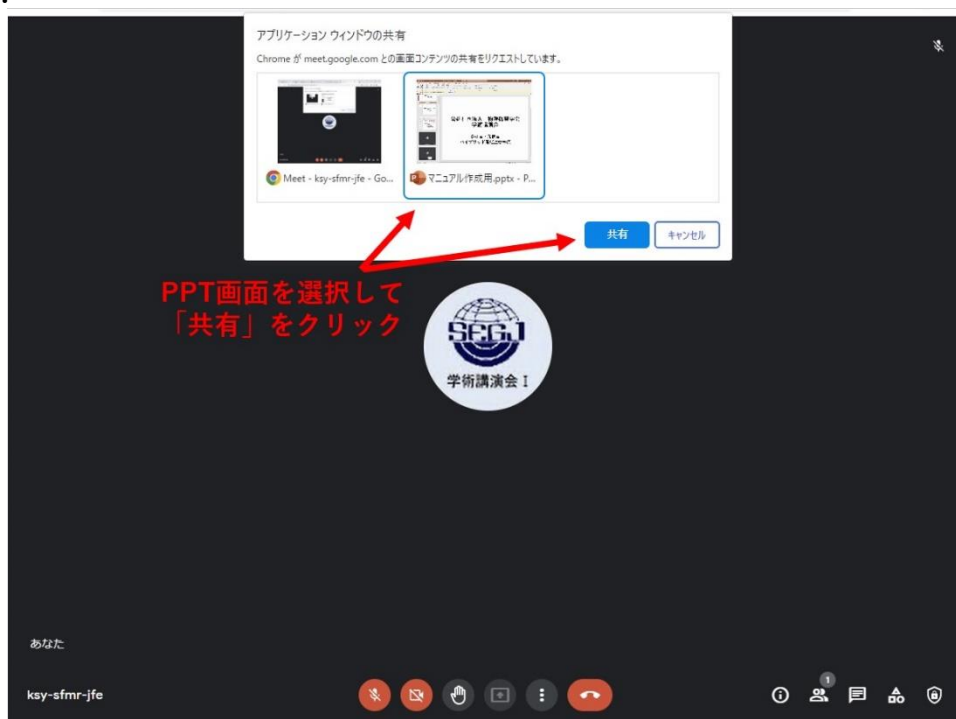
アプリケーション ウィンドウの共有

Chrome が meet.google.com との画面コンテンツの共有をリクエストしています。

Meet - ksy-sfmr-jfe - Go...

マニュアル作成用.pptx - P...

共有

キャンセル

PPT画面を選択して「共有」をクリック

SFGJ

学術講演会 I

あなた

ksy-sfmr-jfe

1